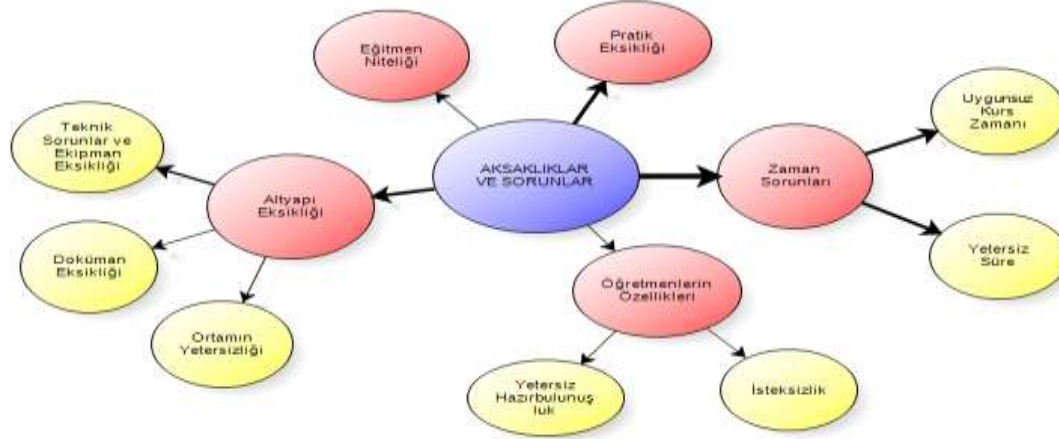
Eğitmen Niteliği

Pratik Eksikliği

Teknik Sorunlar ve Ekipman Eksikliği

AKSAKLIKLAR VE SORUNLAR

Uygunsuz Kurs Zamanı

Zaman Sorunları

Altyapı Eksikliği

Doküman Eksikliği

Yetersiz Süre

Öğretmenlerin Özellikleri

Ortamın Yetersizliği

Yetersiz Hazırbulunuş luk

İsteksizlik